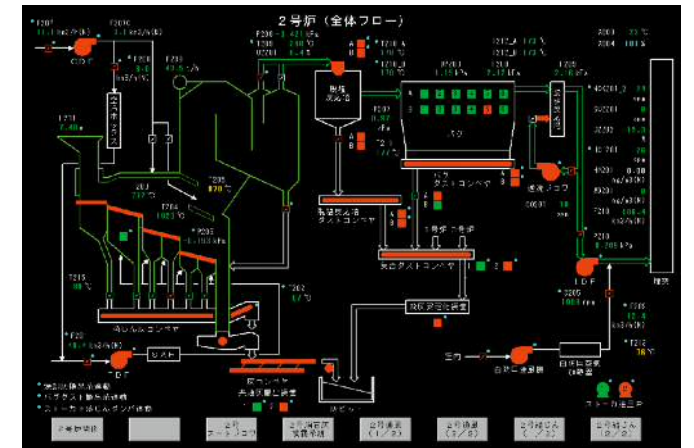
2号炉（全体フロー）

F201
11.1 km3N/h

F2016
3.1 km3N/h

C.D.F

F203
km3N/h

F208
43.5 t/h

P206 -0.421 kPa
T208 240 ℃
O201 4.4 %

反応集塵器

F207
0.87 t/h

バグ

T212_A 1 %
T212_B 1 %
T212_C 170 ℃
P213 1.19 kPa
P213 2.15 kPa
P214 2.16 kPa

AI201_2 23
AI201 33
AI202
AI203
AI204 ppm
AI205 mg/m3N
F210 km3N/h
P210
0.289 kPa

A201 23 ℃
A202 101 %

T211
7.40

T202 777 ℃
T204 1020 ℃
T205 870 ℃
P205 -0.103 kPa

T215
88 ℃

T262
57 ℃

T266
℃

集灰搬送コンベヤ

バグダストコンベヤ

飛灰処理設備

循環ファン

C201

I.D.F

S205
1063 rpm

T216
12.4
km3N/h

T218
36 ℃

F20
km3N/h

I.D.F

押込送風機

白煙防止送風機

白煙防止空気加熱器

ストーカ温度

灰コンベヤ

灰ピット

煙突

搬送ボイラ事故停止

バグダスト搬出停止

ストーカ・送じんポンプ停止

2号炉停止

2号炉ストーカ

2号炉燃焼管理

2号炉温度（1/3）

2号炉温度（2/3）

2号炉温度（3/3）

2号炉ごみ（1/3）

2号炉ごみ（2/3）